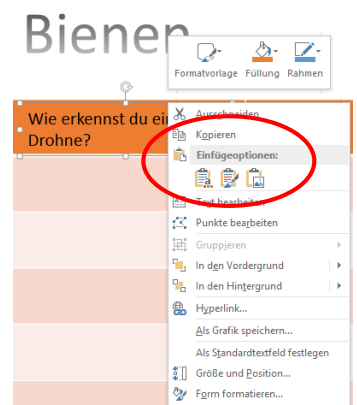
Bienen

Formatvorlage Füllung Rahmen

Wie erkennst du ei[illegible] Drohne?

Ausschneiden
Kopieren
Einfügeoptionen:
Text bearbeiten
Punkte bearbeiten
Gruppieren
In den Vordergrund
In den Hintergrund
Hyperlink...
Als Grafik speichern...
Als Standardtextfeld festlegen
Größe und Position...
Form formatieren...